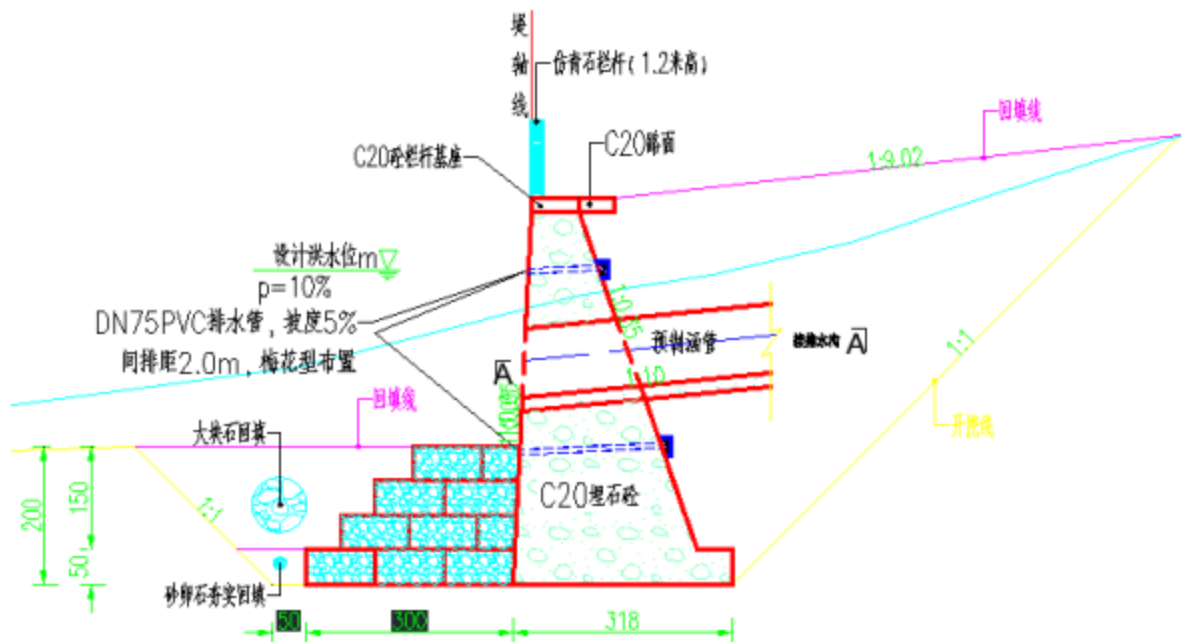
堤轴线
仿青石栏杆(1.2米高)
C20砼栏杆基座
C20路面
回填线
1:9.02
设计洪水位m
p=10%
DN75PVC排水管，坡度5%
间排距2.0m，梅花型布置
1:0.35
预制涵管
接排水沟
A
A
1:1.0
1:1
回填线
开挖线
大块石回填
1:1
C20埋石砼
200
150
50
砂卵石夯实回填
50
300
318